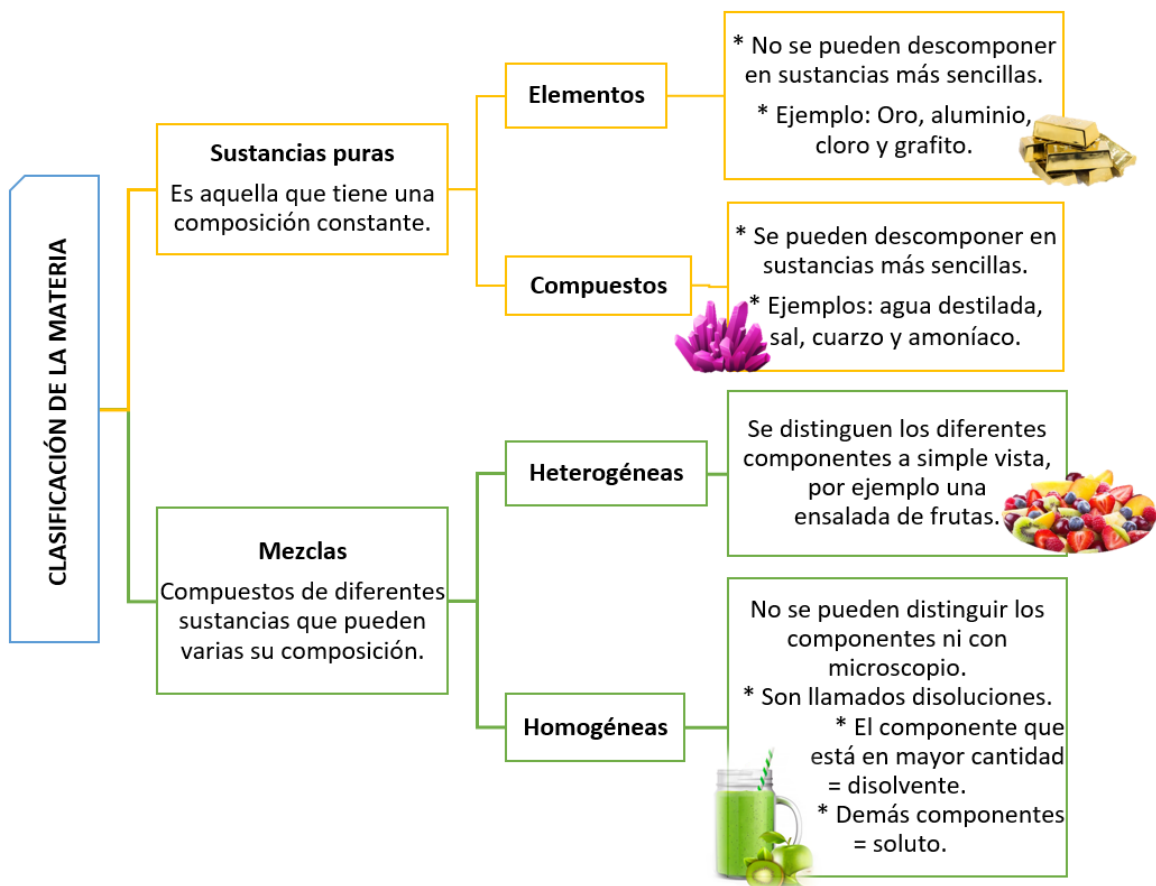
CLASIFICACIÓN DE LA MATERIA

Sustancias puras
Es aquella que tiene una composición constante.

Elementos

* No se pueden descomponer en sustancias más sencillas.
* Ejemplo: Oro, aluminio, cloro y grafito.

Compuestos

* Se pueden descomponer en sustancias más sencillas.
* Ejemplos: agua destilada, sal, cuarzo y amoníaco.

Mezclas
Compuestos de diferentes sustancias que pueden varias su composición.

Heterogéneas

Se distinguen los diferentes componentes a simple vista, por ejemplo una ensalada de frutas.

Homogéneas

No se pueden distinguir los componentes ni con microscopio.
* Son llamados disoluciones.
* El componente que está en mayor cantidad = disolvente.
* Demás componentes = soluto.